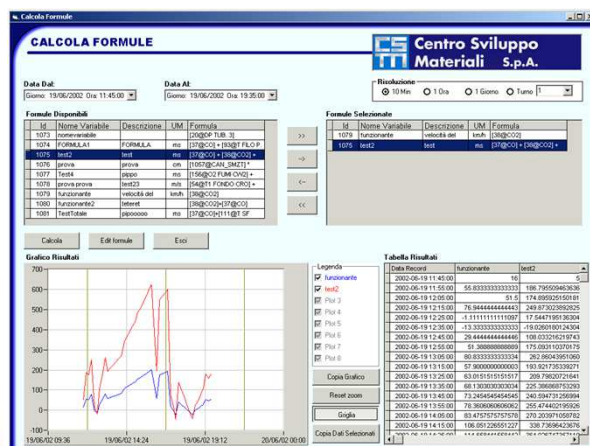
Calcola Formule

CALCOLA FORMULE

CSM Centro Sviluppo Materiali S.p.A.

Data Dal: Giorno: 19/06/2002 Ora: 11:45:00

Data Al: Giorno: 19/06/2002 Ora: 19:35:00

Risoluzione
10 Min  1 Ora  1 Giorno  Turno 1

Formule Disponibili

| Id | Nome Variabile | Descrizione | UM | Formula |
|---|---|---|---|---|
| 1073 | nomevariabile | | | [20@DP TUB. 3] |
| 1074 | FORMULA1 | FORMULA | m/s | [37@CO] + [93@T FILO P |
| 1075 | test2 | test | ms | [37@CO] + [38@CO2] + |
| 1076 | prova | prova | cm | [1057@CAN_SMZT] * |
| 1077 | Test4 | pippo | ms | [156@O2 FUMI CW2] + |
| 1078 | prova prova | test23 | m/s | [54@T1 FONDO CRO] + |
| 1079 | funzionante | velocità del | km/h | [38@CO2] |
| 1080 | funzionante2 | tetetet | ms | [38@CO2]+[37@CO] |
| 1081 | TestTotale | pipooooo | ms | [37@CO]+[111@T SF |

>>
->
<-
<<

Formule Selezionate

| Id | Nome Variabile | Descrizione | UM | Formula |
|---|---|---|---|---|
| 1079 | funzionante | velocità del | km/h | [38@CO2] |
| 1075 | test2 | test | ms | [37@CO] + [38@CO2] + |

Calcola   Edit formule   Esci

Grafico Risultati

700
600
500
400
300
200
100
0
-100
19/06/02 09:36   19/06/02 14:24   19/06/02 19:12   20/06/02 00:00

Legenda
funzionante
test2
Plot 3
Plot 4
Plot 5
Plot 6
Plot 7
Plot 8

Copia Grafico
Reset zoom
Griglia
Copia Dati Selezionati

Tabella Risultati

| Data Record | funzionante | test2 |
|---|---|---|
| 2002-06-19 11:45:00 | 16 | 5 |
| 2002-06-19 11:55:00 | 55.8333333333333 | 186.795509463636 |
| 2002-06-19 12:05:00 | 51.5 | 174.895925150181 |
| 2002-06-19 12:15:00 | 76.9444444444443 | 249.873023892825 |
| 2002-06-19 12:25:00 | -1.11111111111097 | 17.5447195136304 |
| 2002-06-19 12:35:00 | -13.3333333333333 | -19.0260180124304 |
| 2002-06-19 12:45:00 | 29.4444444444445 | 108.033216219743 |
| 2002-06-19 12:55:00 | 51.3888888888889 | 175.093110370175 |
| 2002-06-19 13:05:00 | 80.8333333333334 | 262.860443951060 |
| 2002-06-19 13:15:00 | 57.9000000000003 | 193.921735339271 |
| 2002-06-19 13:25:00 | 63.0515151515517 | 209.798207121641 |
| 2002-06-19 13:35:00 | 68.1303030303034 | 225.396868753293 |
| 2002-06-19 13:45:00 | 73.2454545454545 | 240.594731256994 |
| 2002-06-19 13:55:00 | 78.3696969696062 | 255.474402156926 |
| 2002-06-19 14:05:00 | 83.4757575757576 | 270.203971058782 |
| 2002-06-19 14:15:00 | 106.051226551227 | 338.736964236476 |